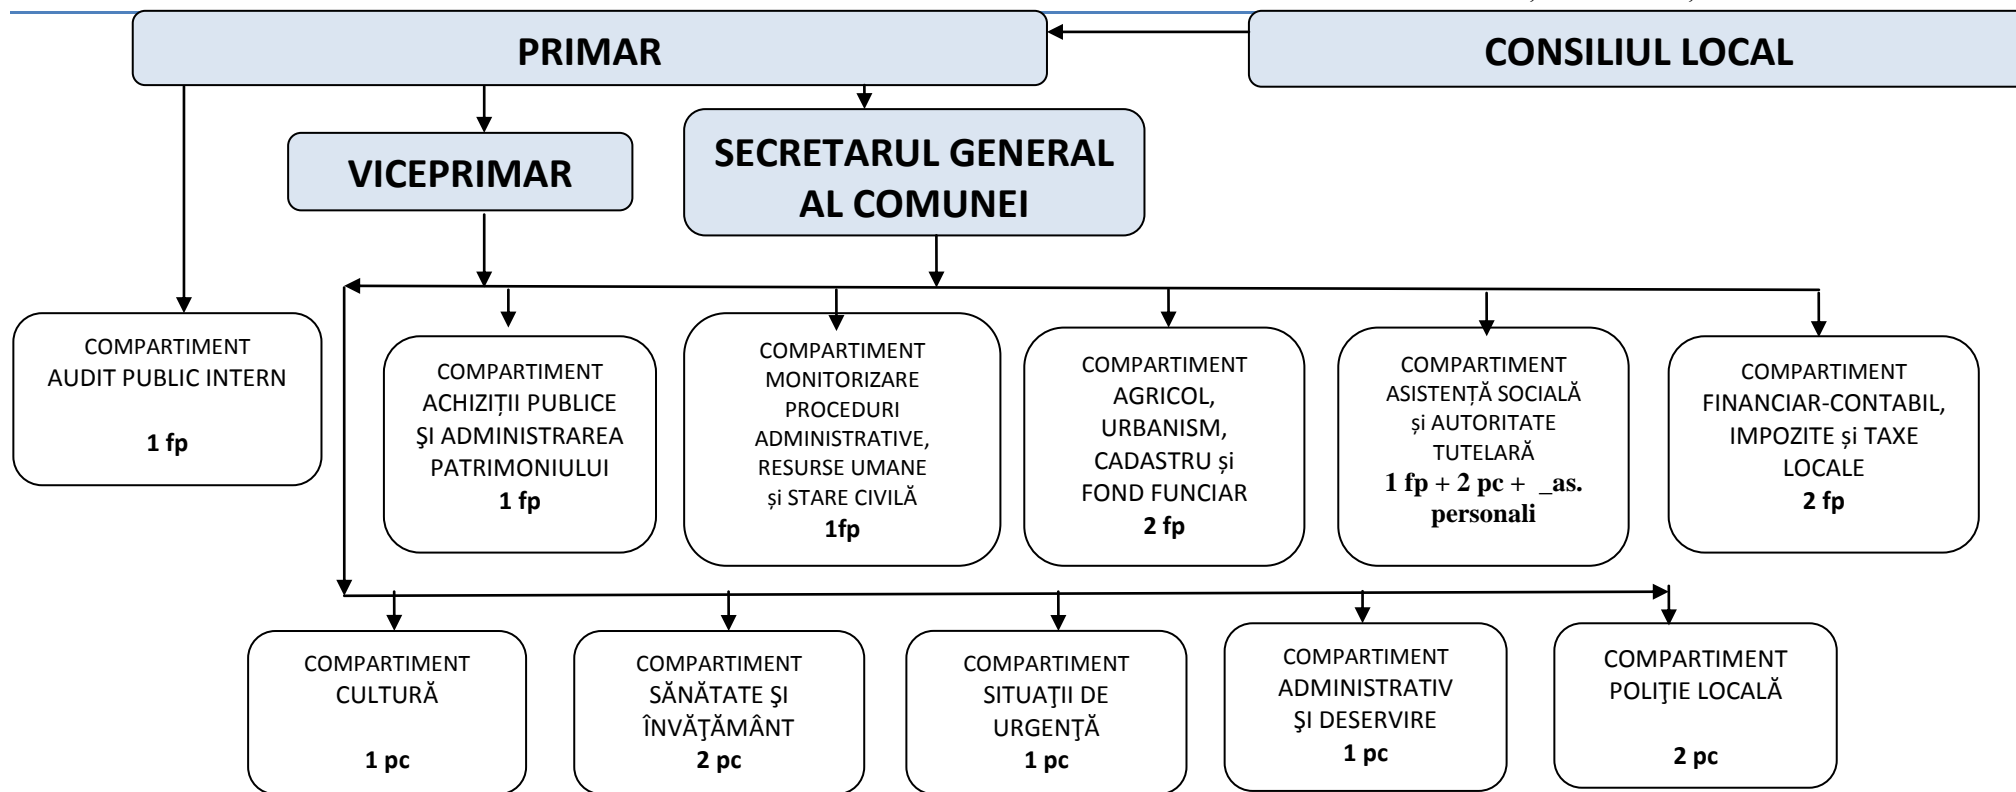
PRIMAR

CONSILIUL LOCAL

VICEPRIMAR

SECRETARUL GENERAL AL COMUNEI

COMPARTIMENT AUDIT PUBLIC INTERN

1 fp

COMPARTIMENT ACHIZIȚII PUBLICE ŞI ADMINISTRAREA PATRIMONIULUI
1 fp

COMPARTIMENT MONITORIZARE PROCEDURI ADMINISTRATIVE, RESURSE UMANE și STARE CIVILĂ
1fp

COMPARTIMENT AGRICOL, URBANISM, CADASTRU și FOND FUNCIAR
2 fp

COMPARTIMENT ASISTENȚĂ SOCIALĂ și AUTORITATE TUTELARĂ
1 fp + 2 pc + _as. personali

COMPARTIMENT FINANCIAR-CONTABIL, IMPOZITE și TAXE LOCALE
2 fp

COMPARTIMENT CULTURĂ

1 pc

COMPARTIMENT SĂNĂTATE ŞI ÎNVĂŢĂMÂNT
2 pc

COMPARTIMENT SITUAŢII DE URGENŢĂ
1 pc

COMPARTIMENT ADMINISTRATIV ŞI DESERVIRE
1 pc

COMPARTIMENT POLIŢIE LOCALĂ

2 pc